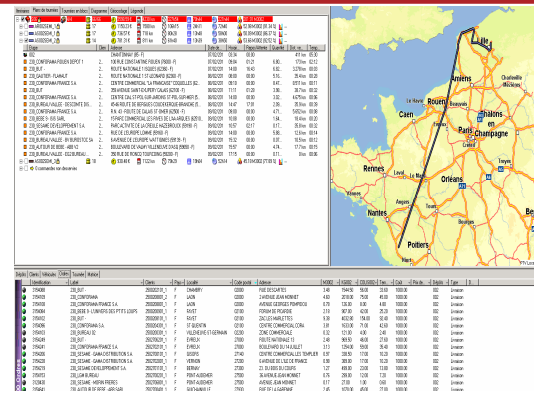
Plan de tournée

Lille
Amiens
Rouen
Caen
Reims
Paris
Châlons en Champagne
Le Mans
Orléans
Rennes
Nantes
Angers
Tours
Poitiers
Le Havre
Troyes
Charleville-Mézières
Beauvais
Evreux
Chartres
Laval
Auxerre
Bourges
Blois
Melun
Alençon
Saint-Lô

Dépôts | Clients | Véhicules | Ordres | Tournées | Horaire

| Identification | Label | Client | Pays | Localité | Code postal | Adresse |
|---|---|---|---|---|---|---|
| 2956419 | 230_BUT | | F | CHAMBRY | 02000 | RUE DESCARTES |
| 2956420 | 230_CONFORAMA | | F | LAON | 02000 | 2 AVENUE JEAN MONNET |
| 2956421 | 230_CONFORAMA FRANCE S.A. | | F | LAON | 02000 | AVENUE GEORGES POMPIDOU |
| 2956422 | 230_BUT | | F | FAYET | 02100 | FORUM DE PICARDIE |
| 2956423 | 230_CONFORAMA | | F | FAYET | 02100 | ZAC LES MAILLETTES |
| 2956424 | 230_CONFORAMA SA | | F | ST QUENTIN | 02100 | CENTRE COMMERCIAL CORA |
| 2956425 | 230_BUT | | F | VILLENEUVE ST GERMAIN | 02200 | ZONE COMMERCIALE |
| 2956426 | 230_BUT | | F | EVREUX | 27000 | ROUTE NATIONALE 13 |
| 2956427 | 230_CONFORAMA | | F | EVREUX | 27000 | BOULEVARD DU 14 JUILLET |
| 2956428 | 230_SESAME - GAMA DISTRIBUTION S.A. | | F | GISORS | 27140 | CENTRE COMMERCIAL LES TEMPLIER |
| 2956429 | 230_SESAME - GAMA DISTRIBUTION S.A. | | F | VERNON | 27200 | 6 AVENUE DE L'ILE DE FRANCE |
| 2956430 | 230_SESAME DEVELOPPEMENT S.A. | | F | BERNAY | 27300 | 23, BLVDS DU GUERS |
| 2956431 | 230_LM BUREAU | | F | PONT-AUDEMER | 27500 | 35 AVENUE JEAN MONNET |
| 2956432 | 230_SESAME - MERIM FRERES | | F | PONT-AUDEMER | 27500 | AVENUE JEAN MONNET |